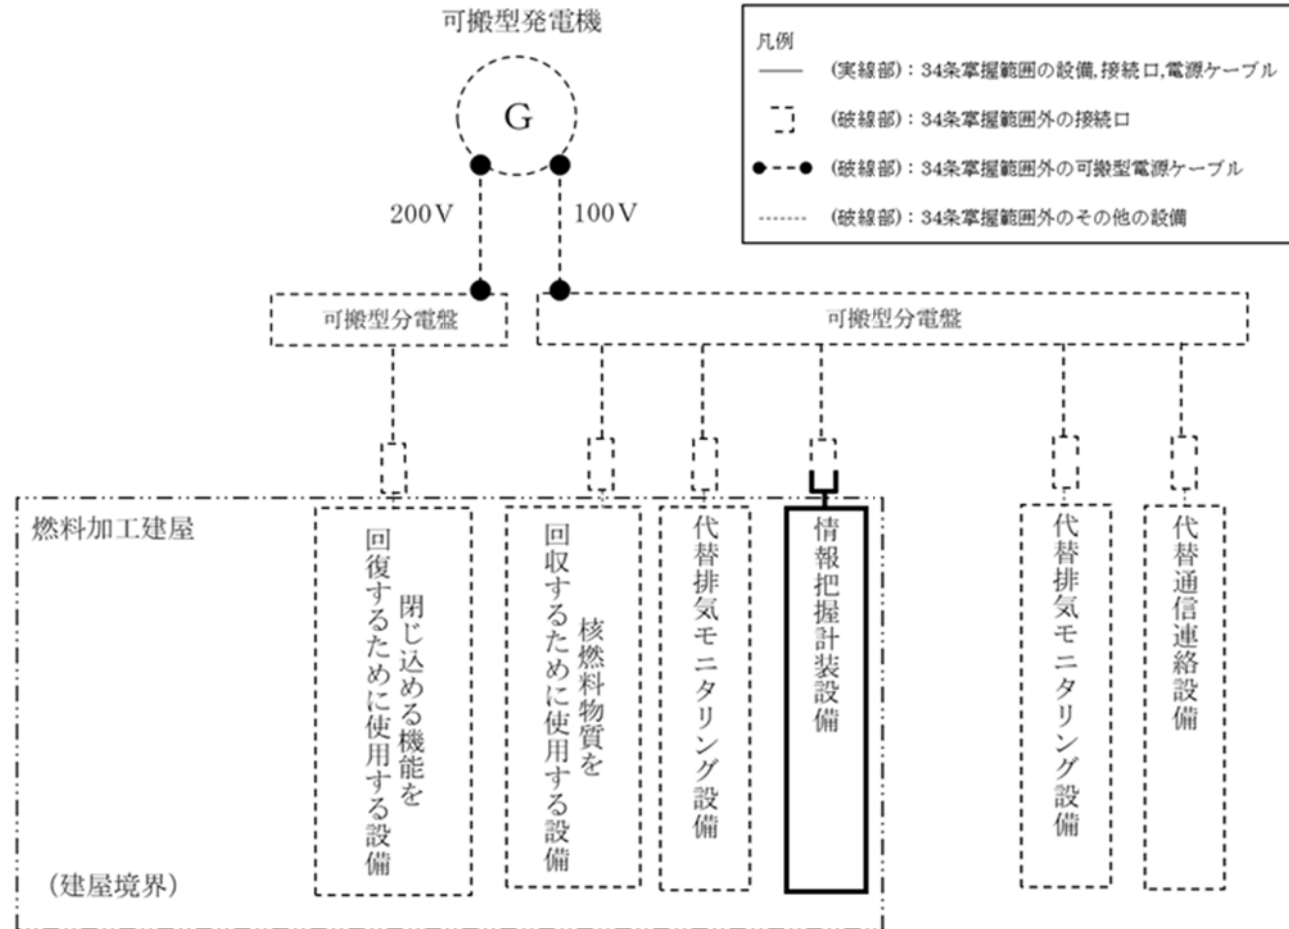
可搬型発電機

G

200V

100V

凡例

（実線部）：34条掌握範囲の設備,接続口,電源ケーブル

（破線部）：34条掌握範囲外の接続口

（破線部）：34条掌握範囲外の可搬型電源ケーブル

（破線部）：34条掌握範囲外のその他の設備

可搬型分電盤

可搬型分電盤

燃料加工建屋

閉じ込める機能を回復するために使用する設備

核燃料物質を回収するために使用する設備

代替排気モニタリング設備

情報把握計装設備

代替排気モニタリング設備

代替通信連絡設備

（建屋境界）